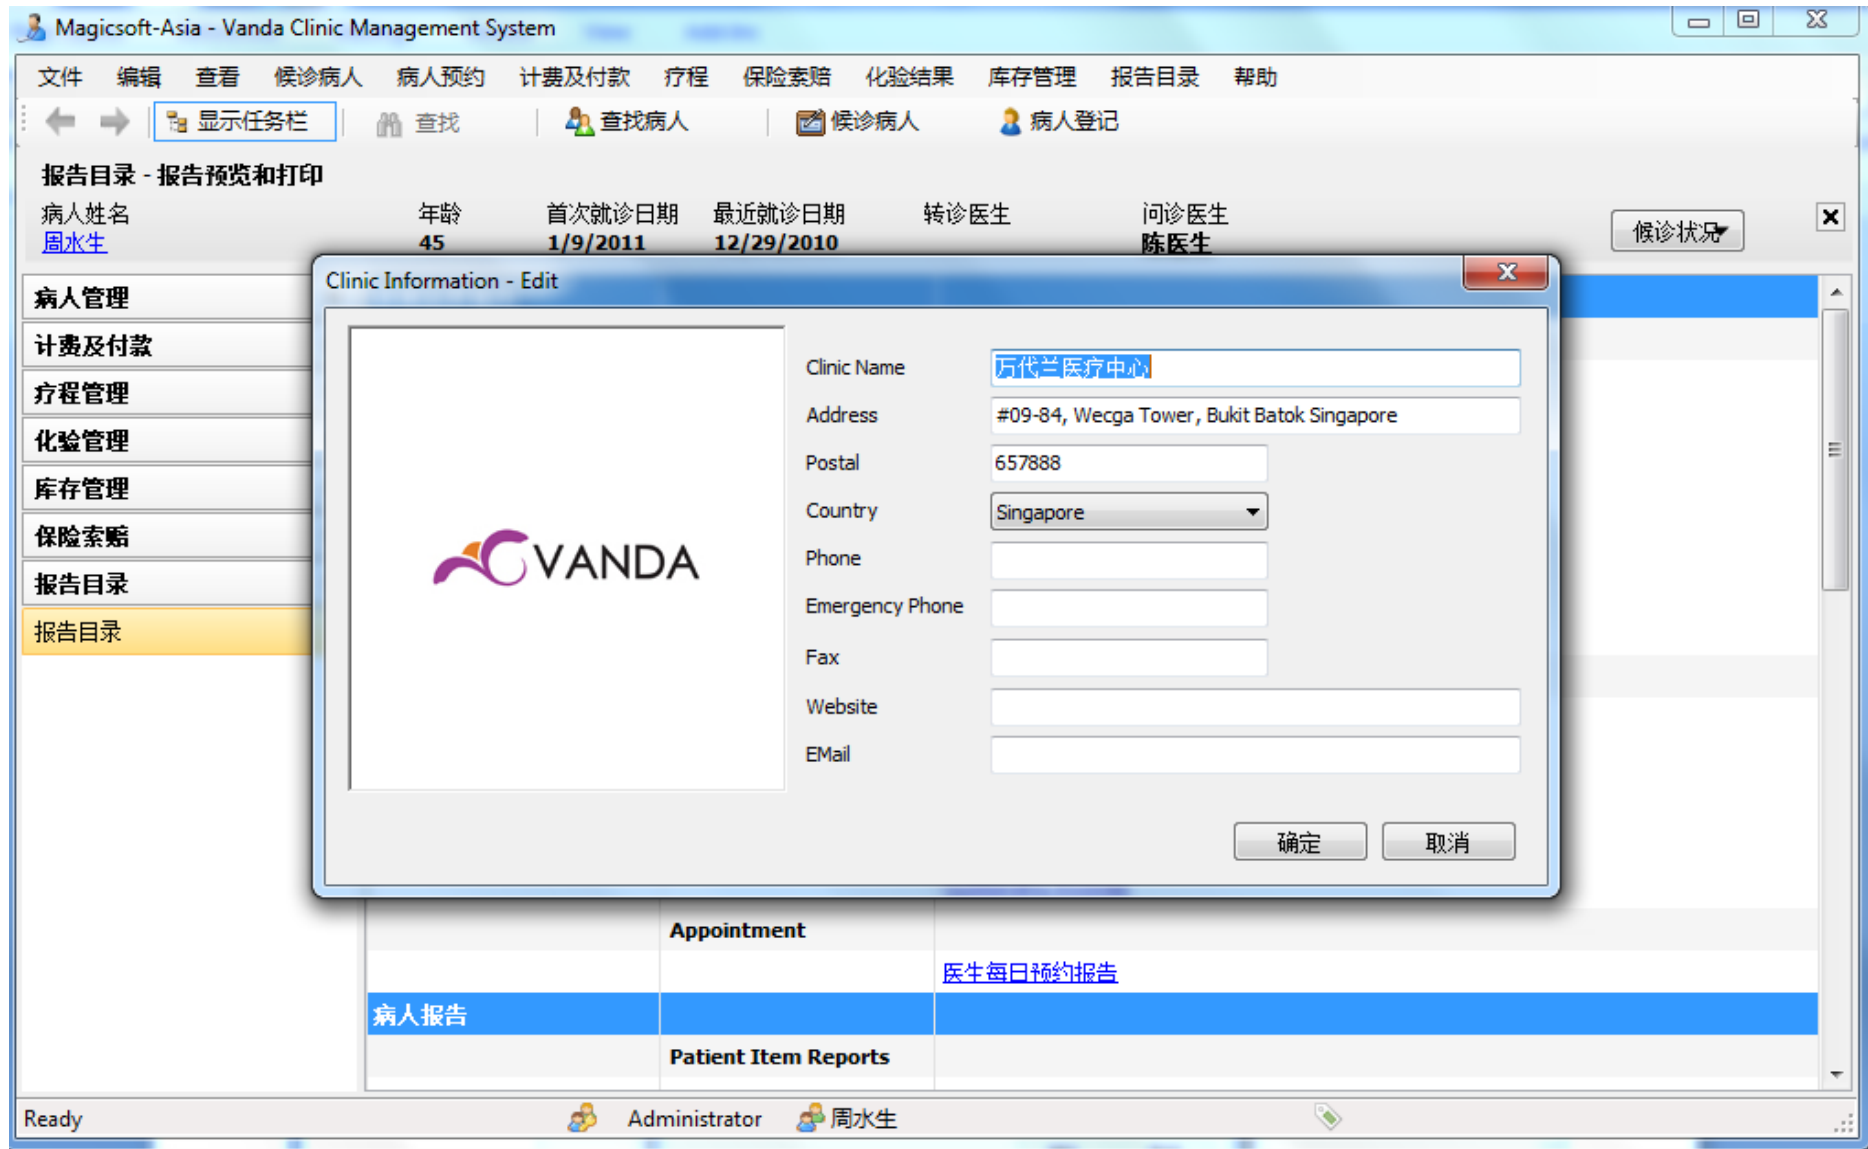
Magicsoft-Asia - Vanda Clinic Management System

文件 编辑 查看 候诊病人 病人预约 计费及付款 疗程 保险索赔 化验结果 库存管理 报告目录 帮助

显示任务栏 查找 查找病人 候诊病人 病人登记

报告目录 - 报告预览和打印

| 病人姓名 | 年龄 | 首次就诊日期 | 最近就诊日期 | 转诊医生 | 问诊医生 |
|---|---|---|---|---|---|
| 周水生 | 45 | 1/9/2011 | 12/29/2010 | | 陈医生 |

候诊状况

病人管理
计费及付款
疗程管理
化验管理
库存管理
保险索赔
报告目录
报告目录

Clinic Information - Edit

VANDA

Clinic Name 万代兰医疗中心
Address #09-84, Wecga Tower, Bukit Batok Singapore
Postal 657888
Country Singapore
Phone
Emergency Phone
Fax
Website
EMail

确定 取消

Appointment
医生每日预约报告
病人报告
Patient Item Reports

Ready Administrator 周水生